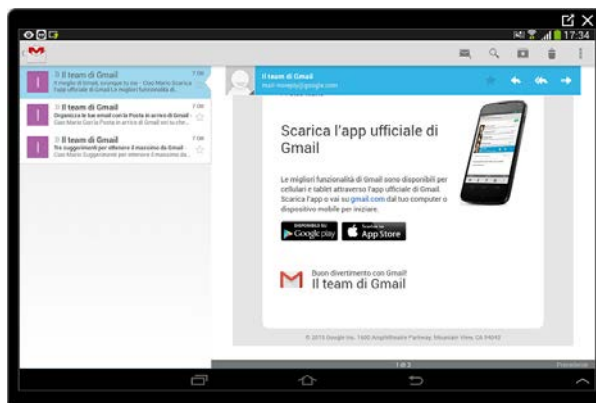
17:34

Il team di Gmail
7 Ott
Il meglio di Gmail, ovunque tu sia - Ciao Mario Scarica l'app ufficiale di Gmail Le migliori funzionalità di

Il team di Gmail
7 Ott
Organizza le tue email con la Posta in arrivo di Gmail - Ciao Mario Con la Posta in arrivo di Gmail sai che...

Il team di Gmail
7 Ott
Tre suggerimenti per ottenere il massimo da Gmail - Ciao Mario Suggerimenti per ottenere il massimo da...

Il team di Gmail
mail-noreply@google.com

Scarica l'app ufficiale di Gmail

Le migliori funzionalità di Gmail sono disponibili per cellulari e tablet attraverso l'app ufficiale di Gmail. Scarica l'app o vai su gmail.com dal tuo computer o dispositivo mobile per iniziare.

DISPONIBILE SU Google play
Download on the App Store

Buon divertimento con Gmail!
Il team di Gmail

© 2015 Google Inc. 1600 Amphitheatre Parkway, Mountain View, CA 94043

1 di 3
Precedente